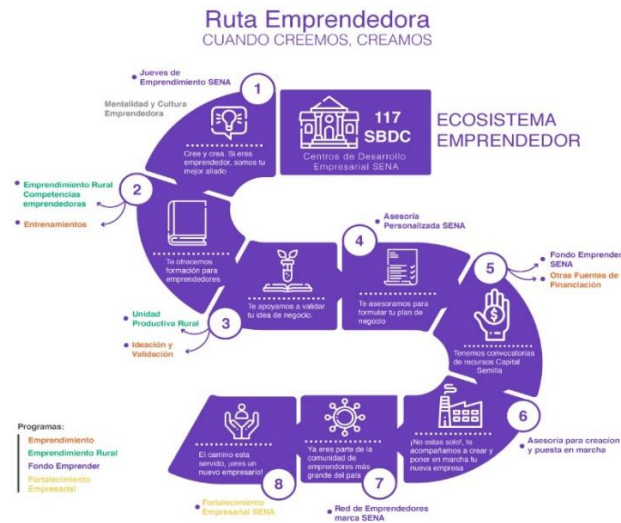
Ruta Emprendedora
CUANDO CREEMOS, CREAMOS

Jueves de Emprendimiento SENA

1

Mentalidad y Cultura Emprendedora

Crea y crea. Si eres emprendedor, somos tu mejor aliado

117 SBDC
Centros de Desarrollo Empresarial SENA

ECOSISTEMA EMPRENDEDOR

Emprendimiento Rural
Competencias emprendedoras

2

Entrenamientos

Te ofrecemos formación para emprendedores

Asesoría Personalizada SENA

4

Te apoyamos a validar tu idea de negocio.

Te asesoramos para formular tu plan de negocio

Fondo Emprender SENA
Otras Fuentes de Financiación

5

Unidad Productiva Rural

3

Ideación y Validación

Tenemos convocatorias de recursos Capital Semilla

Programas:
Emprendimiento
Emprendimiento Rural
Fondo Emprender
Fortalecimiento Empresarial

El camino esta servido, ¡eres un nuevo empresario!

Ya eres parte de la comunidad de emprendores más grande del país

¡No estas solo!, te acompañamos a crear y poner en marcha tu nueva empresa

6

Asesoría para creación y puesta en marcha

8

Fortalecimiento Empresarial SENA

7

Red de Emprendedores marca SENA